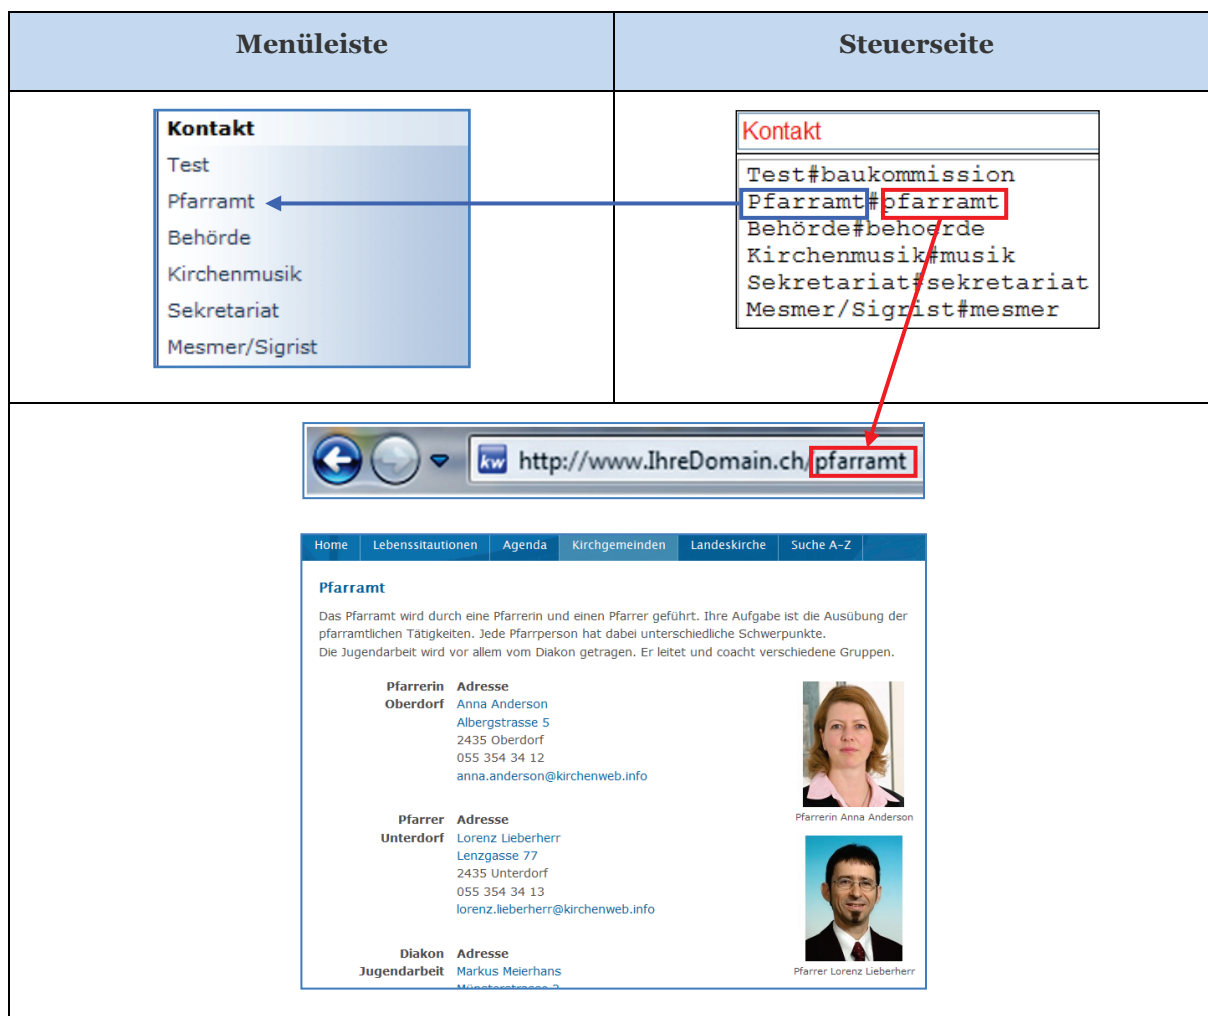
| Menüleiste | Steuerseite |
|---|---|
| Kontakt<br>Test<br>Pfarramt<br>Behörde<br>Kirchenmusik<br>Sekretariat<br>Mesmer/Sigrist | Kontakt<br>Test#baukommission<br>Pfarramt#pfarramt<br>Behörde#behoerde<br>Kirchenmusik#musik<br>Sekretariat#sekretariat<br>Mesmer/Sigrist#mesmer |

http://www.IhreDomain.ch/pfarramt

Home | Lebenssitautionen | Agenda | Kirchgemeinden | Landeskirche | Suche A-Z

Pfarramt

Das Pfarramt wird durch eine Pfarrerin und einen Pfarrer geführt. Ihre Aufgabe ist die Ausübung der pfarramtlichen Tätigkeiten. Jede Pfarrperson hat dabei unterschiedliche Schwerpunkte.
Die Jugendarbeit wird vor allem vom Diakon getragen. Er leitet und coacht verschiedene Gruppen.

Pfarrerin Oberdorf
Adresse
Anna Anderson
Albergstrasse 5
2435 Oberdorf
055 354 34 12
anna.anderson@kirchenweb.info

Pfarrerin Anna Anderson

Pfarrer Unterdorf
Adresse
Lorenz Lieberherr
Lenzgasse 77
2435 Unterdorf
055 354 34 13
lorenz.lieberherr@kirchenweb.info

Pfarrer Lorenz Lieberherr

Diakon Jugendarbeit
Adresse
Markus Meierhans
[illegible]